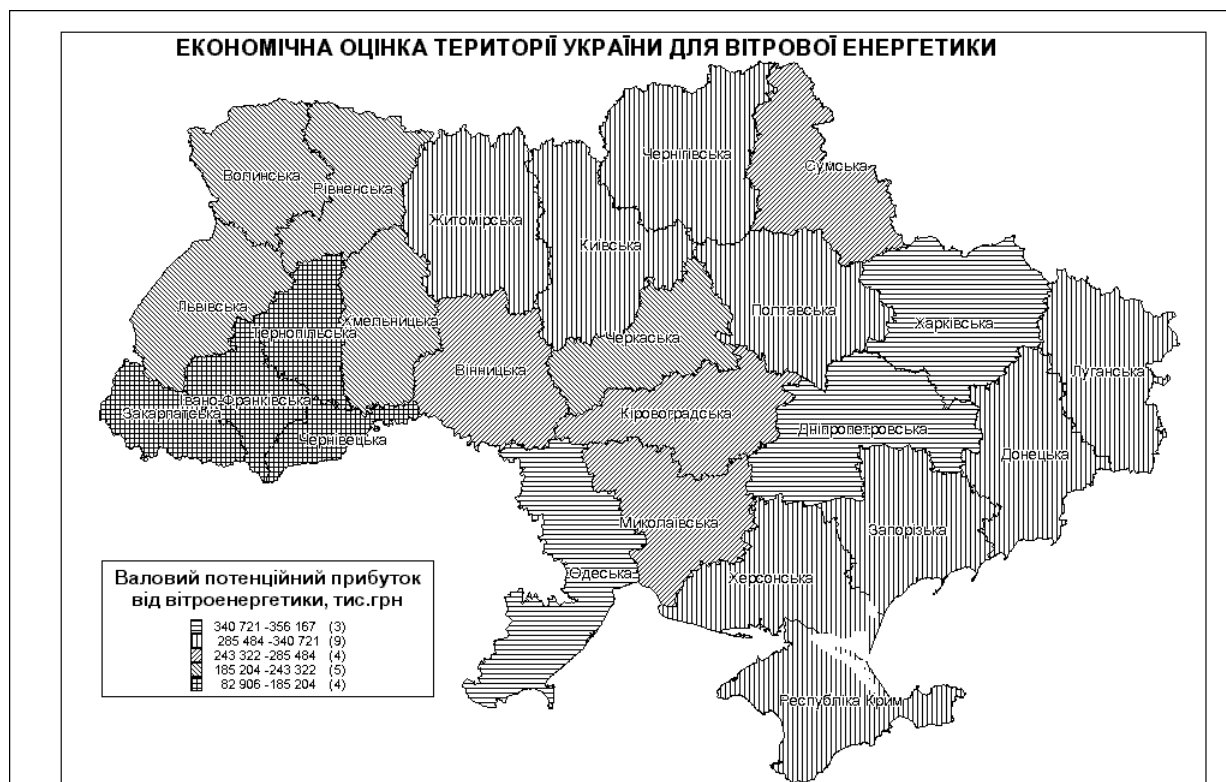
ЕКОНОМІЧНА ОЦІНКА ТЕРИТОРІЇ УКРАЇНИ ДЛЯ ВІТРОВОЇ ЕНЕРГЕТИКИ

Волинська
Рівненська
Житомирська
Чернігівська
Сумська
Київська
Львівська
Тернопільська
Хмельницька
Полтавська
Харківська
Черкаська
Вінницька
Луганська
Івано-Франківська
Закарпатська
Чернівецька
Кіровоградська
Дніпропетровська
Донецька
Миколаївська
Запорізька
Одеська
Херсонська
Республіка Крим

Валовий потенційний прибуток від вітроенергетики, тис.грн
340 721 -356 167 (3)
285 484 -340 721 (9)
243 322 -285 484 (4)
185 204 -243 322 (5)
82 906 -185 204 (4)